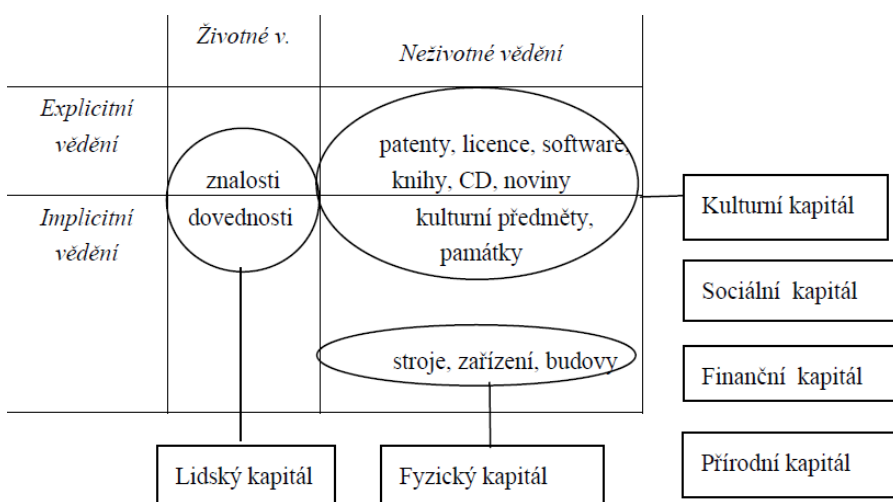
| | Životné v. | Neživotné vědění |
|---|---|---|
| Explicitní vědění | znalosti | patenty, licence, software, knihy, CD, noviny |
| Implicitní vědění | dovednosti | kulturní předměty, památky |
| | | stroje, zařízení, budovy |

Kulturní kapitál

Sociální kapitál

Finanční kapitál

Přírodní kapitál

Lidský kapitál

Fyzický kapitál